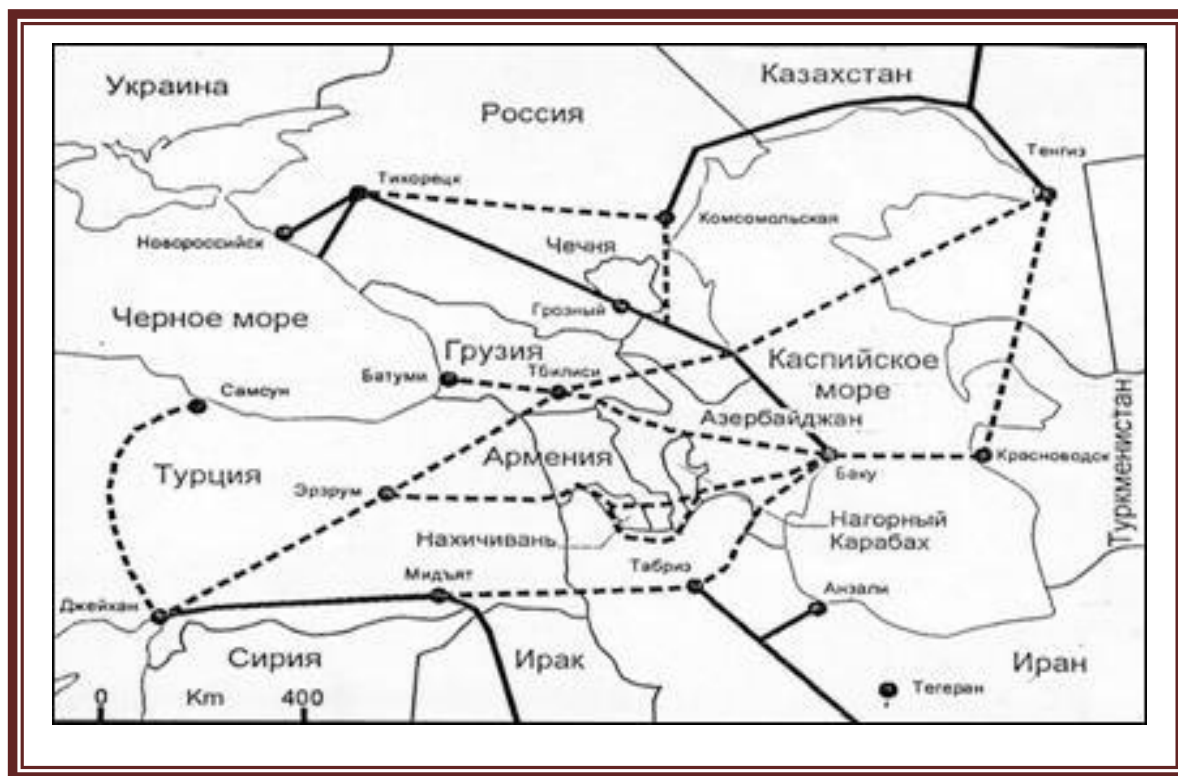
Украина
Россия
Казахстан
Тенгиз
Тихорецк
Комсомольская
Новороссийск
Чечня
Грозный
Черное море
Грузия
Батуми
Тбилиси
Каспийское море
Самсун
Азербайджан
Армения
Турция
Баку
Красноводск
Туркменистан
Эрзрум
Нагорный Карабах
Нахичивань
Табриз
Мидъят
Анзали
Джейхан
Сирия
Ирак
Иран
0
Km
400
Тегеран